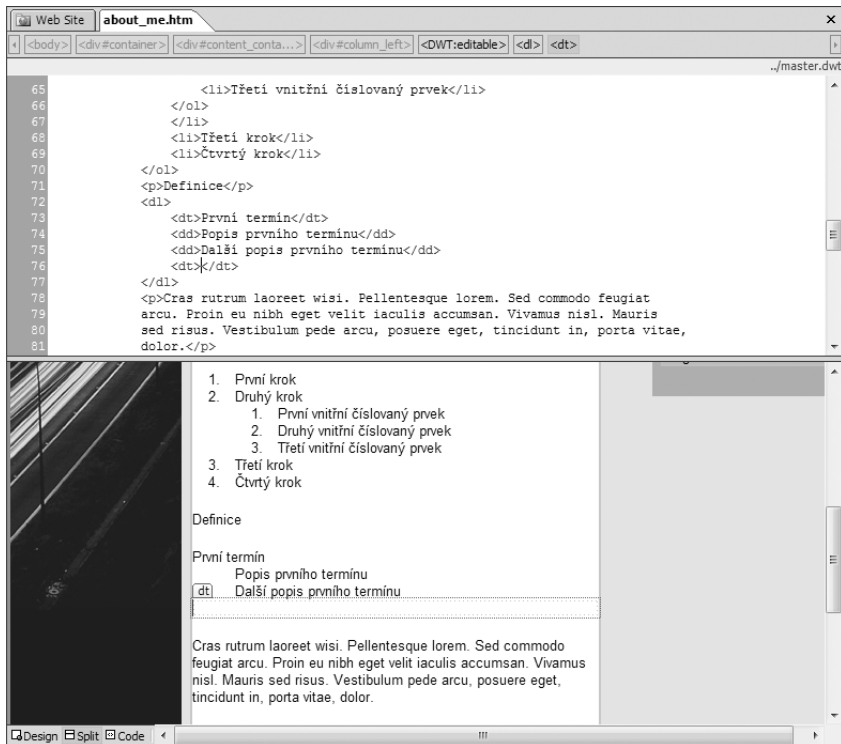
Web Site | about_me.htm ×

<body> <div#container> <div#content_conta...> <div#column_left> <DWT:editable> <dl> <dt>

../master.dwt

65 <li>Třetí vnitřní číslovaný prvek</li>
66 </ol>
67 </li>
68 <li>Třetí krok</li>
69 <li>Čtvrtý krok</li>
70 </ol>
71 <p>Definice</p>
72 <dl>
73 <dt>První termín</dt>
74 <dd>Popis prvního termínu</dd>
75 <dd>Další popis prvního termínu</dd>
76 <dt></dt>
77 </dl>
78 <p>Cras rutrum laoreet wisi. Pellentesque lorem. Sed commodo feugiat
79 arcu. Proin eu nibh eget velit iaculis accumsan. Vivamus nisl. Mauris
80 sed risus. Vestibulum pede arcu, posuere eget, tincidunt in, porta vitae,
81 dolor.</p>

1. První krok
2. Druhý krok
1. První vnitřní číslovaný prvek
2. Druhý vnitřní číslovaný prvek
3. Třetí vnitřní číslovaný prvek
3. Třetí krok
4. Čtvrtý krok

Definice

První termín
Popis prvního termínu
dt Další popis prvního termínu

Cras rutrum laoreet wisi. Pellentesque lorem. Sed commodo feugiat arcu. Proin eu nibh eget velit iaculis accumsan. Vivamus nisl. Mauris sed risus. Vestibulum pede arcu, posuere eget, tincidunt in, porta vitae, dolor.

Design Split Code